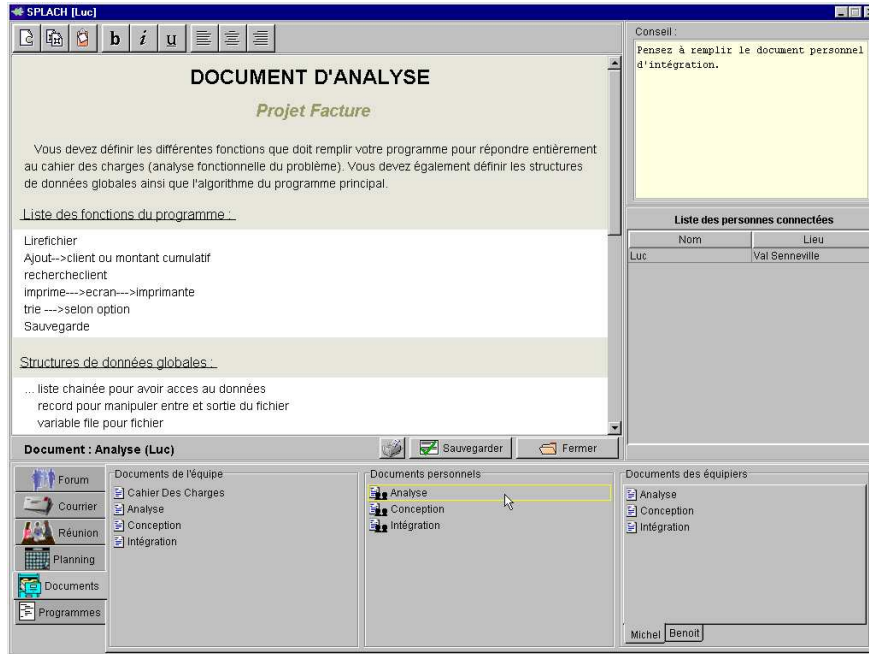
SPLACH [Luc]

b i u

DOCUMENT D'ANALYSE

Projet Facture

Vous devez définir les différentes fonctions que doit remplir votre programme pour répondre entièrement au cahier des charges (analyse fonctionnelle du problème). Vous devez également définir les structures de données globales ainsi que l'algorithme du programme principal.

Liste des fonctions du programme :

Lirefichier
Ajout-->client ou montant cumulatif
recherchelient
imprime--->ecran--->imprimante
trie --->selon option
Sauvegarde

Structures de données globales :

... liste chainée pour avoir acces au données
record pour manipuler entre et sortie du fichier
variable file pour fichier

Document : Analyse (Luc)

Sauvegarder

Fermer

Conseil :

Pensez à remplir le document personnel d'intégration.

Liste des personnes connectées

| Nom | Lieu |
|---|---|
| Luc | Val Senneville |

Forum
Courrier
Réunion
Planning
Documents
Programmes

Documents de l'équipe
Cahier Des Charges
Analyse
Conception
Intégration

Documents personnels
Analyse
Conception
Intégration

Documents des équipiers
Analyse
Conception
Intégration

Michel
Benoit